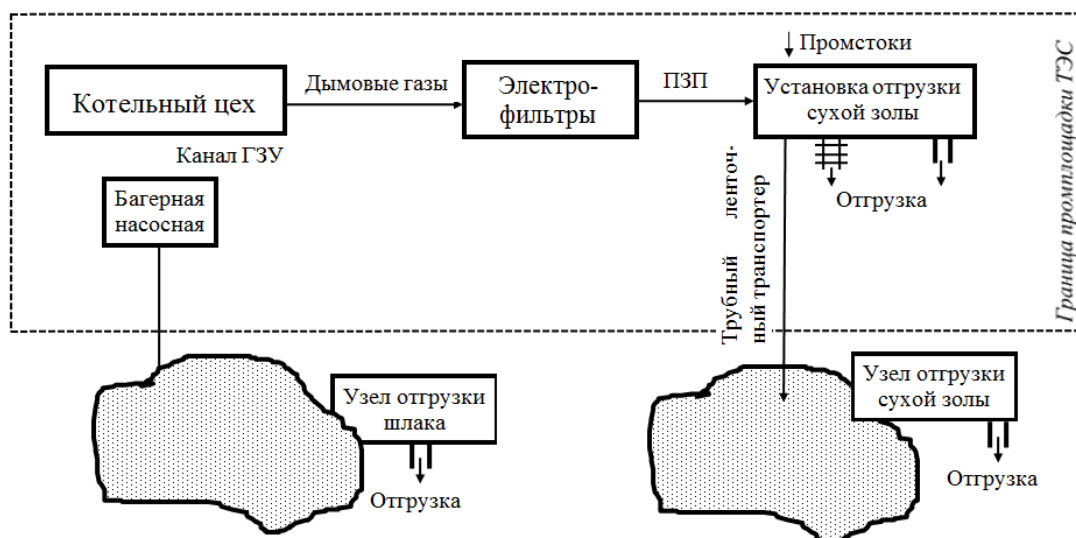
Котельный цех

Дымовые газы

Электрофильтры

ПЗП

Промстоки

Установка отгрузки сухой золы

Канал ГЗУ

Багерная насосная

Трубный ленточный транспортер

Отгрузка

Граница промплощадки ТЭС

Узел отгрузки шлака

Отгрузка

Узел отгрузки сухой золы

Отгрузка